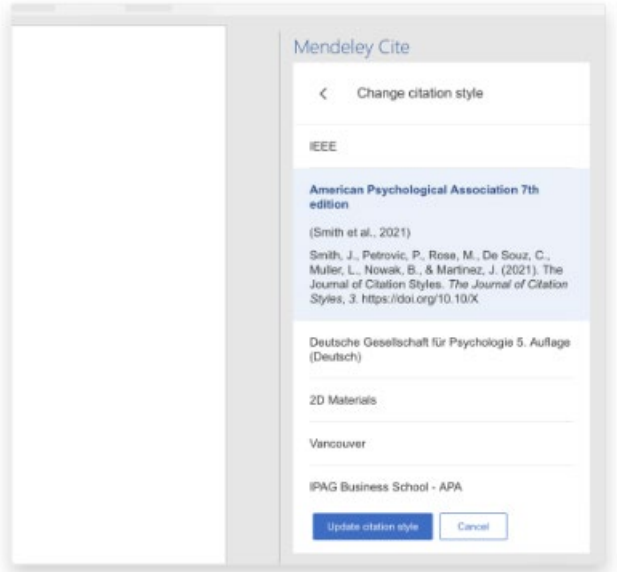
Mendeley Cite

<

Change citation style

IEEE

American Psychological Association 7th edition

(Smith et al., 2021)

Smith, J., Petrovic, P., Rose, M., De Souz, C., Muller, L., Nowak, B., & Martinez, J. (2021). The Journal of Citation Styles. *The Journal of Citation Styles, 3.* https://doi.org/10.10/X

Deutsche Gesellschaft für Psychologie 5. Auflage (Deutsch)

2D Materials

Vancouver

IPAG Business School - APA

Update citation style

Cancel